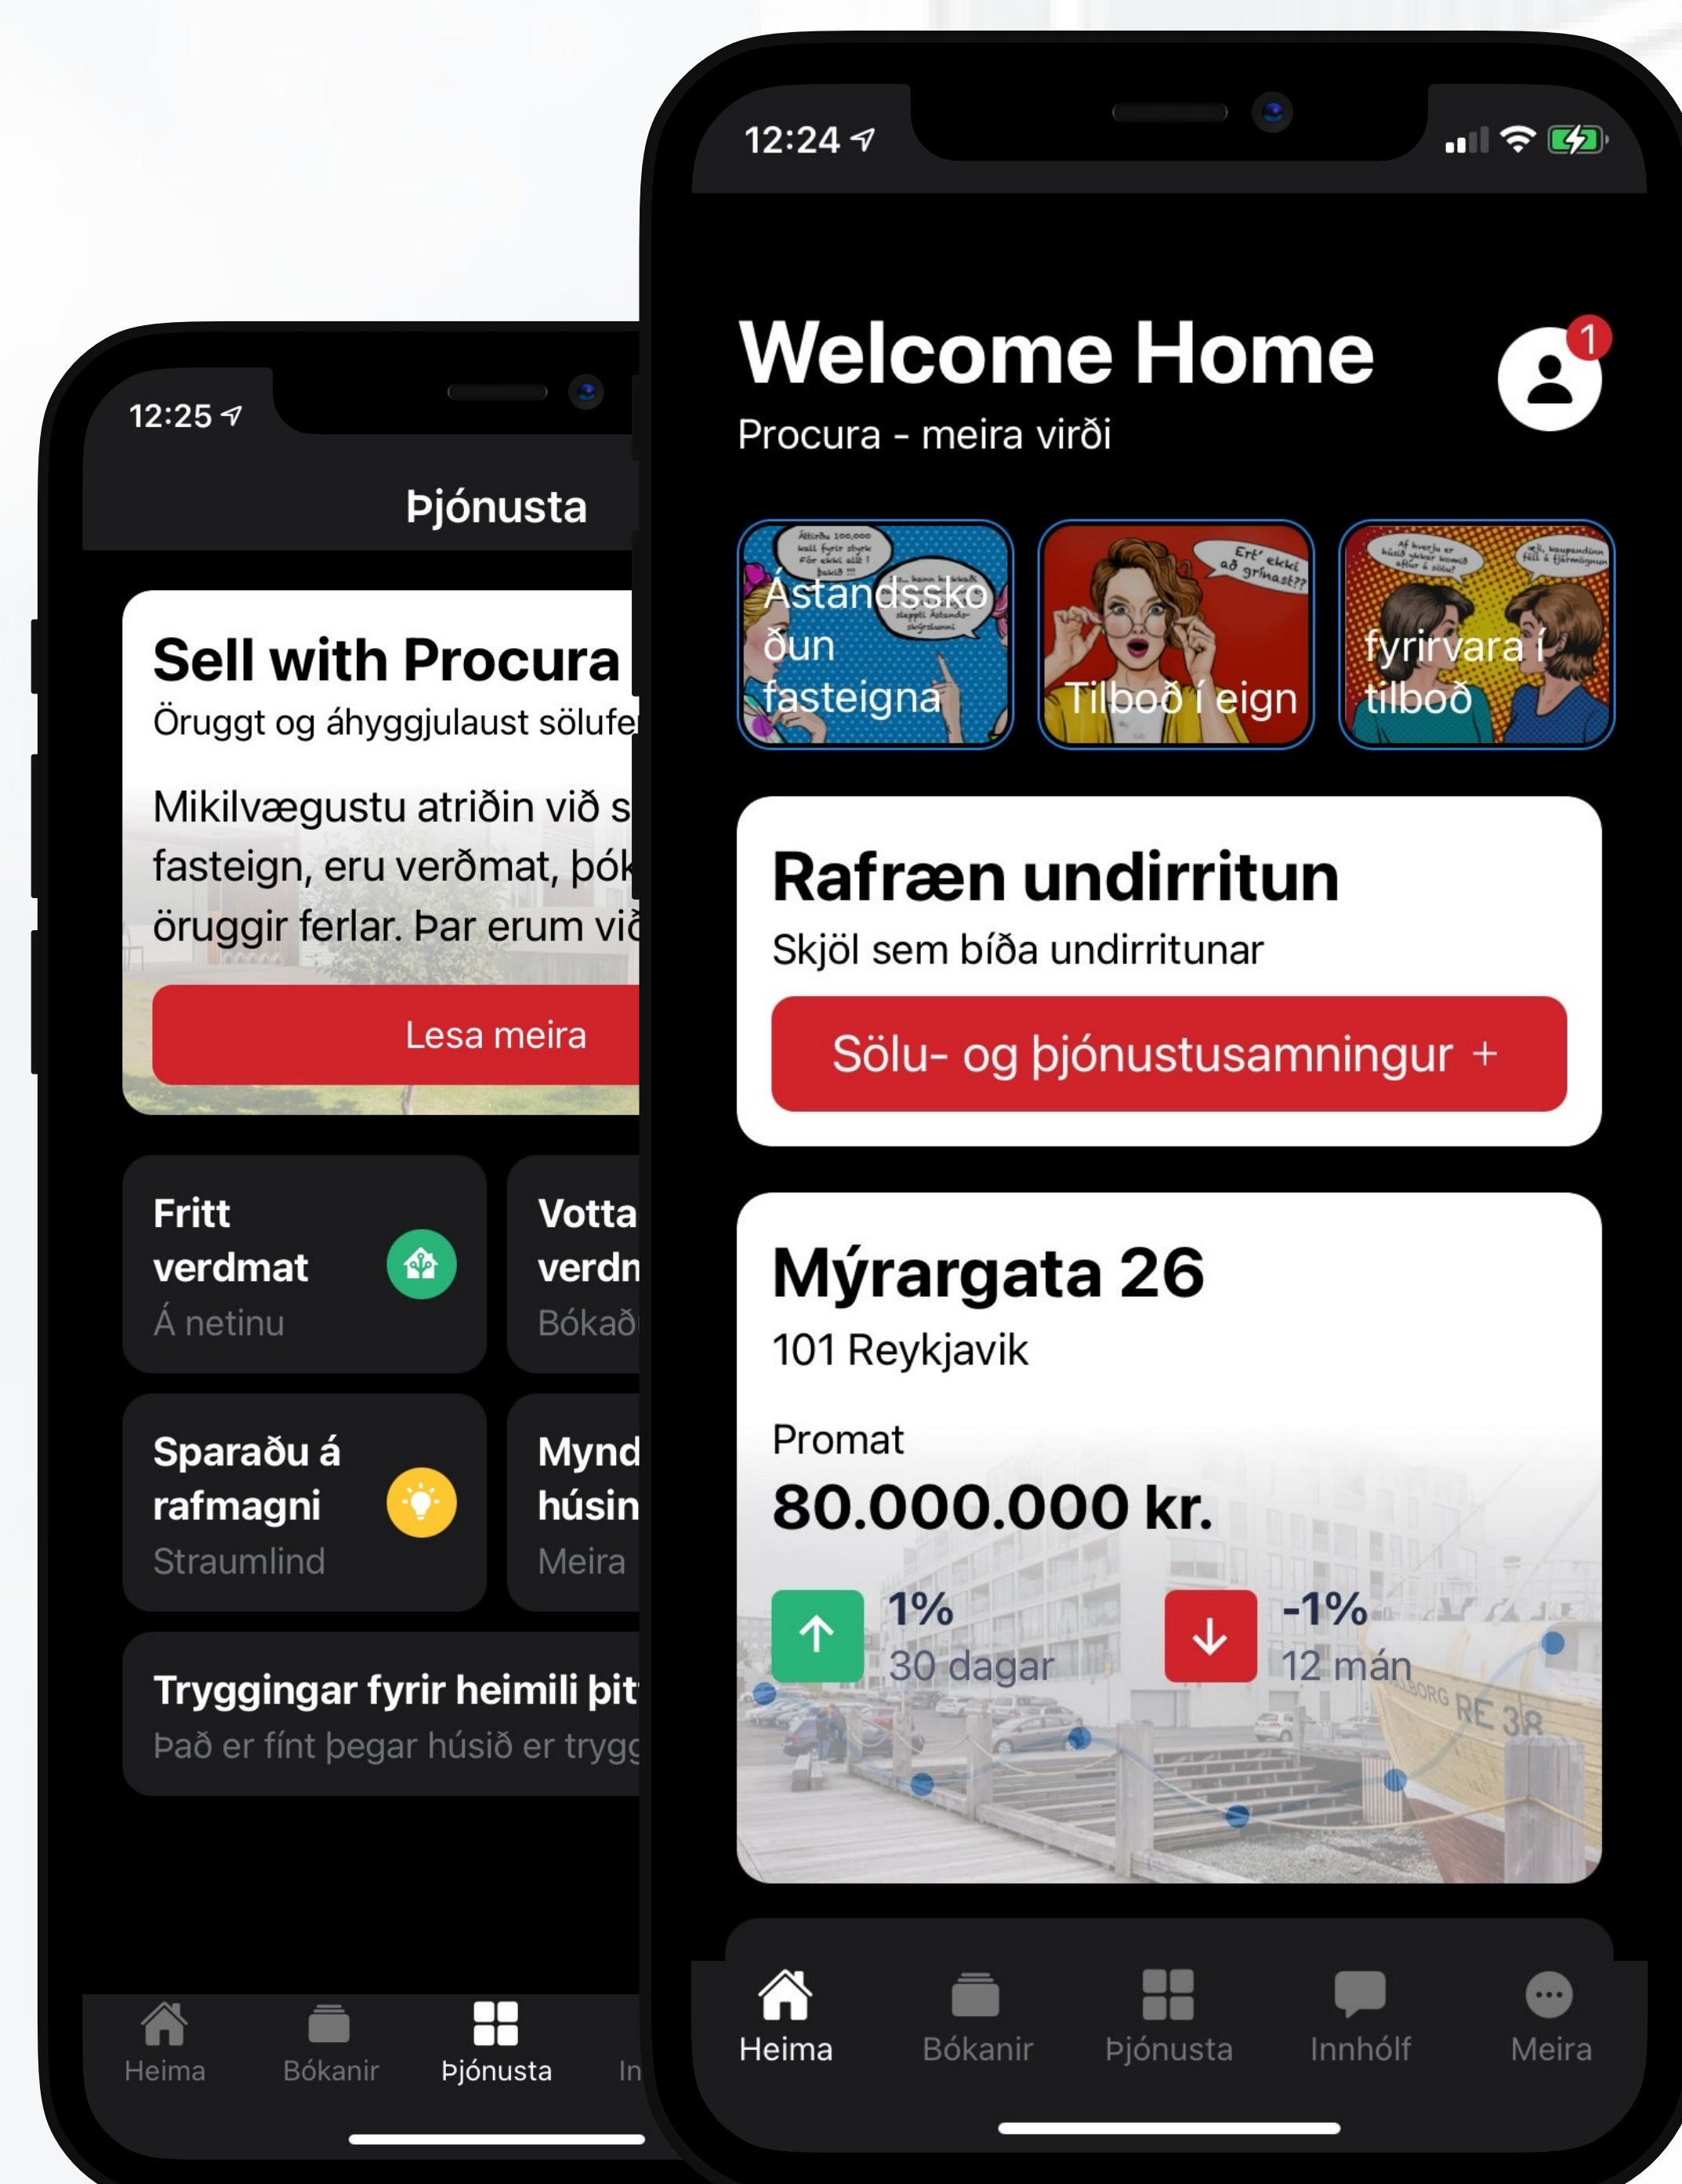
12:25

Þjónusta

Sell with Procura
Öruggt og áhyggjulaust sölufe

Mikilvægustu atriðin við s fasteign, eru verðmat, bók öruggir ferlar. Þar erum við

Lesa meira

Fritt verdmat
Á netinu

Votta verdn
Bókað

Sparaðu á rafmagni
Straumlind

Mynd húsin
Meira

Tryggingar fyrir heimili þit
Það er fínt þegar húsið er trygg

Heima Bókanir Þjónusta In

12:24

Welcome Home
Procura - meira virði

1

Ástandsskoðun fasteigna

Tilboð í eign

fyrirvara í tilboð

Rafræn undirritun
Skjöl sem bíða undirritunar

Sölu- og þjónustusamningur +

Mýrargata 26
101 Reykjavik

Promat
80.000.000 kr.

1%
30 dagar

-1%
12 mán

Heima Bókanir Þjónusta Innhólf Meira